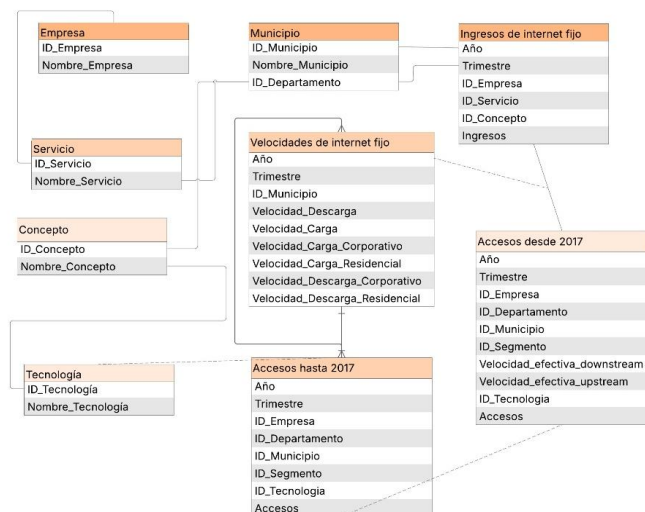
Empresa
ID_Empresa
Nombre_Empresa

Municipio
ID_Municipio
Nombre_Municipio
ID_Departamento

Ingresos de internet fijo
Año
Trimestre
ID_Empresa
ID_Servicio
ID_Concepto
Ingresos

Servicio
ID_Servicio
Nombre_Servicio

Velocidades de internet fijo
Año
Trimestre
ID_Municipio
Velocidad_Descarga
Velocidad_Carga
Velocidad_Carga_Corporativo
Velocidad_Carga_Residencial
Velocidad_Descarga_Corporativo
Velocidad_Descarga_Residencial

Concepto
ID_Concepto
Nombre_Concepto

Accesos desde 2017
Año
Trimestre
ID_Empresa
ID_Departamento
ID_Municipio
ID_Segmento
Velocidad_efectiva_downstream
Velocidad_efectiva_upstream
ID_Tecnologia
Accesos

Tecnología
ID_Tecnología
Nombre_Tecnología

Accesos hasta 2017
Año
Trimestre
ID_Empresa
ID_Departamento
ID_Municipio
ID_Segmento
ID_Tecnologia
Accesos